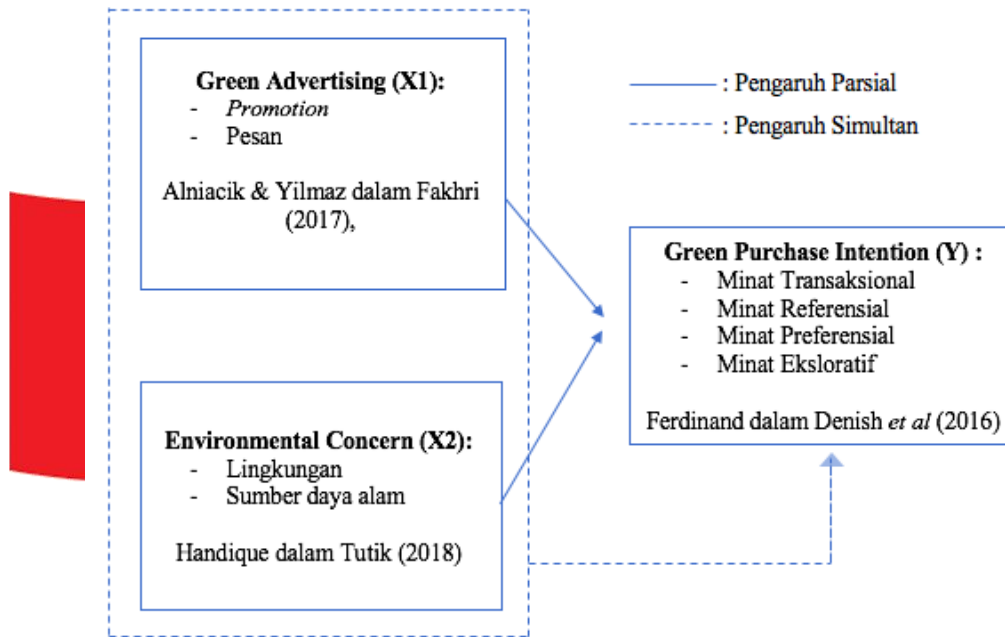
**Green Advertising (X1):**
- *Promotion*
- Pesan

Alniacik & Yilmaz dalam Fakhri (2017),

: Pengaruh Parsial

: Pengaruh Simultan

**Green Purchase Intention (Y) :**
- Minat Transaksional
- Minat Referensial
- Minat Preferensial
- Minat Eksloratif

Ferdinand dalam Denish *et al* (2016)

**Environmental Concern (X2):**
- Lingkungan
- Sumber daya alam

Handique dalam Tutik (2018)